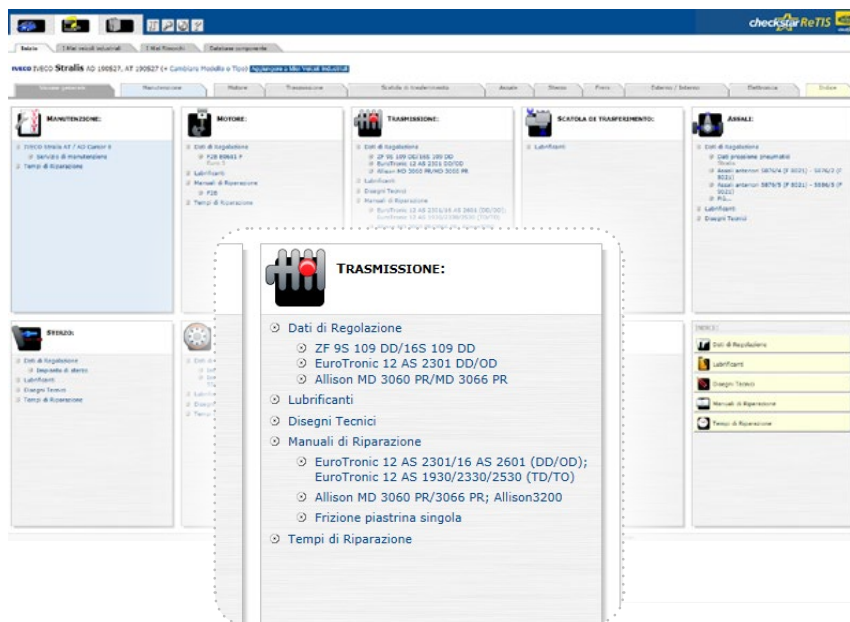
checkstar ReTIS

Inizio | I Miei veicoli industriali | I Miei Ricambi | Database componente

IVECO IVECO Stralis AD 190S27, AT 190S27 (< Cambiare Modello o Tipo) Aggiungere a Miei Veicoli Industriali

Manutenzione | Motore | Trasmissione | Scatola di trasferimento | Assale | Sterzo | Freni | Esterno / Interno | Elettronica | Indice

MANUTENZIONE:

IVECO Stralis AT / AD Cursor 8
Servizio di manutenzione
Tempi di Riparazione

MOTORE:

Dati di Regolazione
F2B 80661 F
Lubrificanti
Manuali di Riparazione
F2B
Tempi di Riparazione

TRASMISSIONE:

Dati di Regolazione
ZF 9S 109 DD/16S 109 DD
EuroTronic 12 AS 2301 DD/OD
Allison MD 3060 PR/MD 3066 PR
Lubrificanti
Disegni Tecnici
Manuali di Riparazione

SCATOLA DI TRASFERIMENTO:

Lubrificanti

ASSALI:

Dati di Regolazione
Dati pressione pneumatici
Assali anteriori
Lubrificanti
Disegni Tecnici

STERZO:

Dati di Regolazione
Impianto di sterzo
Lubrificanti
Disegni Tecnici
Tempi di Riparazione

INDICE:

Dati di Regolazione
Lubrificanti
Disegni Tecnici
Manuali di Riparazione
Tempi di Riparazione

TRASMISSIONE:

Dati di Regolazione
ZF 9S 109 DD/16S 109 DD
EuroTronic 12 AS 2301 DD/OD
Allison MD 3060 PR/MD 3066 PR
Lubrificanti
Disegni Tecnici
Manuali di Riparazione
EuroTronic 12 AS 2301/16 AS 2601 (DD/OD); EuroTronic 12 AS 1930/2330/2530 (TD/TO)
Allison MD 3060 PR/3066 PR; Allison3200
Frizione piastrina singola
Tempi di Riparazione